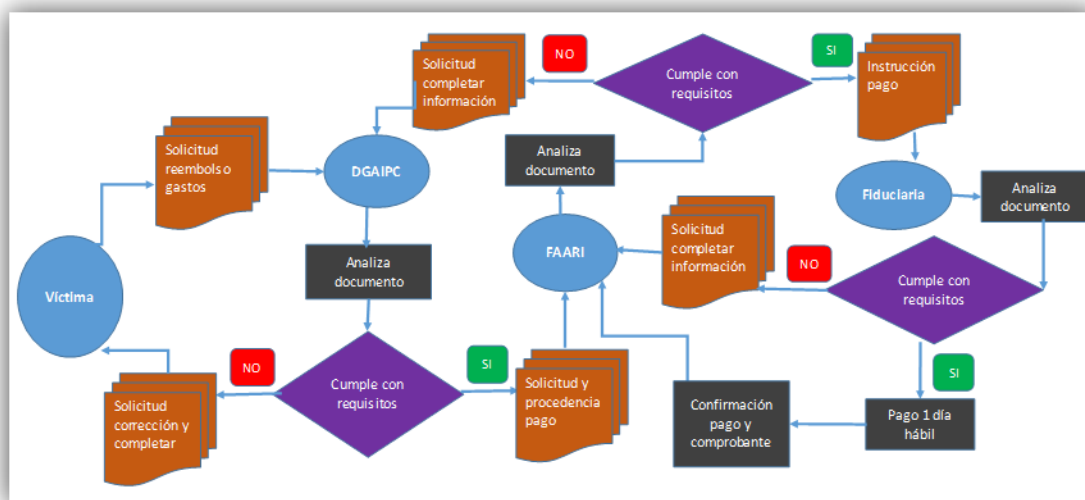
Solicitud completar información

NO

Cumple con requisitos

SI

Instrucción pago

Solicitud reembolso gastos

DGAIPC

Analiza documento

Fiduciaria

Analiza documento

Víctima

Analiza documento

FAARI

Solicitud completar información

NO

Cumple con requisitos

NO

Cumple con requisitos

SI

Solicitud y procedencia pago

SI

Solicitud corrección y completar

Confirmación pago y comprobante

Pago 1 día hábil